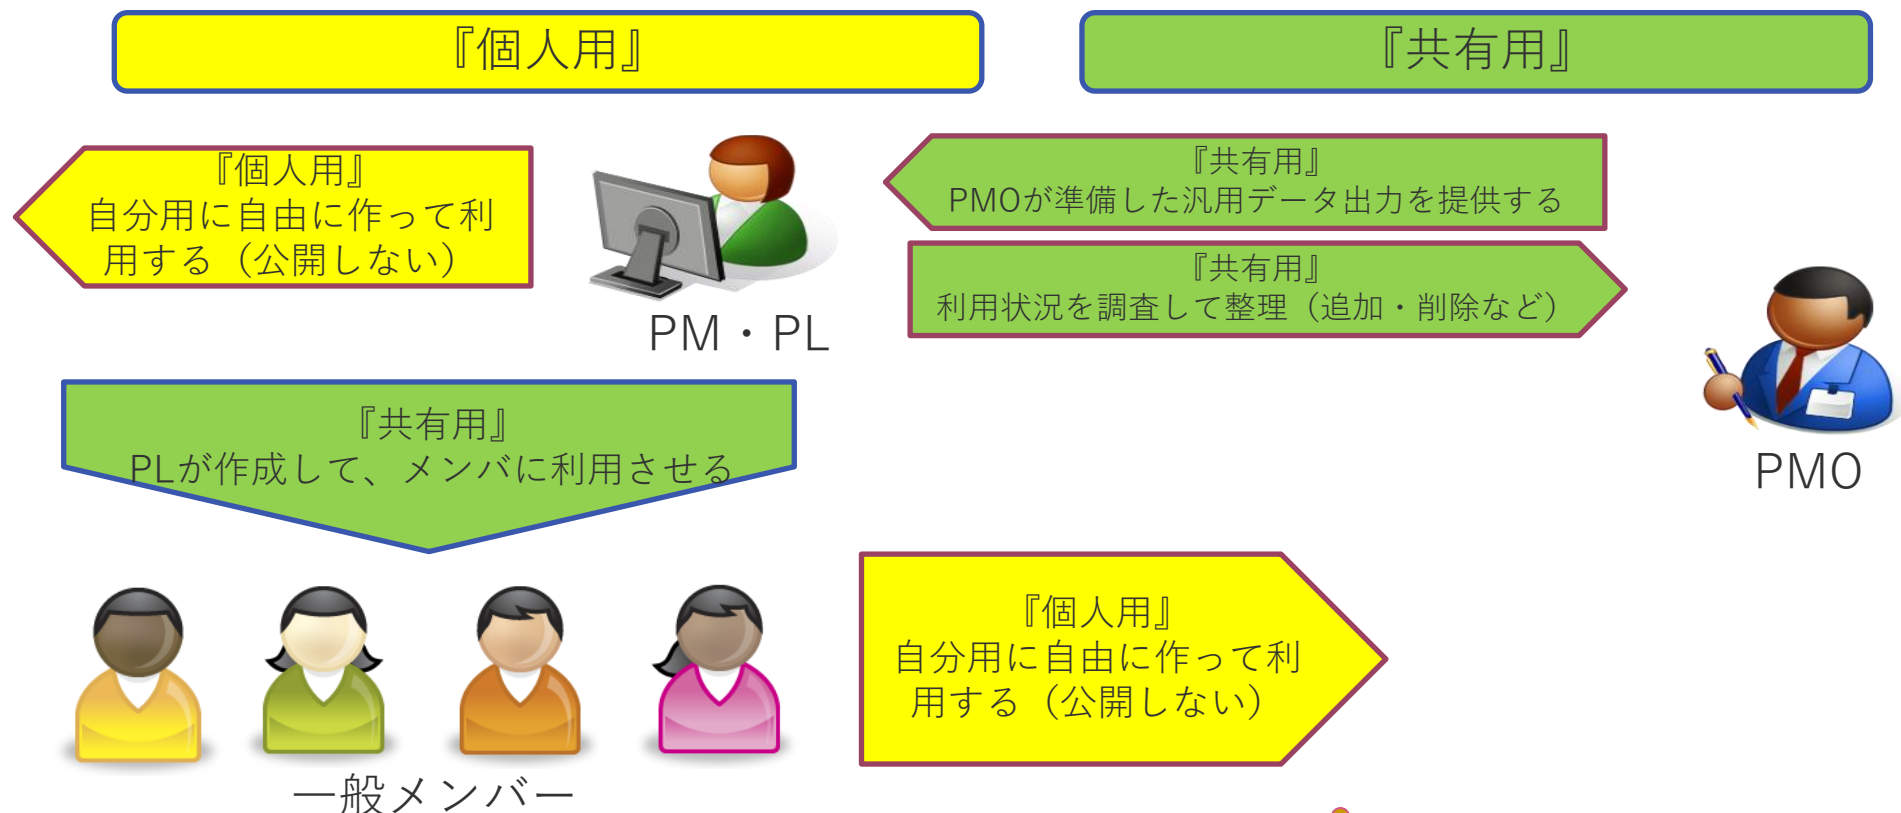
『個人用』

『共有用』

『個人用』
自分用に自由に作って利用する（公開しない）

PM・PL

『共有用』
PMOが準備した汎用データ出力を提供する

『共有用』
利用状況を調査して整理（追加・削除など）

PMO

『共有用』
PLが作成して、メンバに利用させる

『個人用』
自分用に自由に作って利用する（公開しない）

一般メンバー